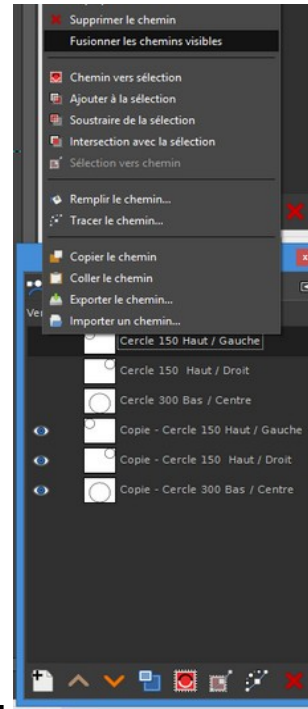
Supprimer le chemin
Fusionner les chemins visibles

Chemin vers sélection
Ajouter à la sélection
Soustraire de la sélection
Intersection avec la sélection
Sélection vers chemin

Remplir le chemin...
Tracer le chemin...

Copier le chemin
Coller le chemin
Exporter le chemin...
Importer un chemin...

Ver

Cercle 150 Haut / Gauche
Cercle 150 Haut / Droit
Cercle 300 Bas / Centre
Copie - Cercle 150 Haut / Gauche
Copie - Cercle 150 Haut / Droit
Copie - Cercle 300 Bas / Centre